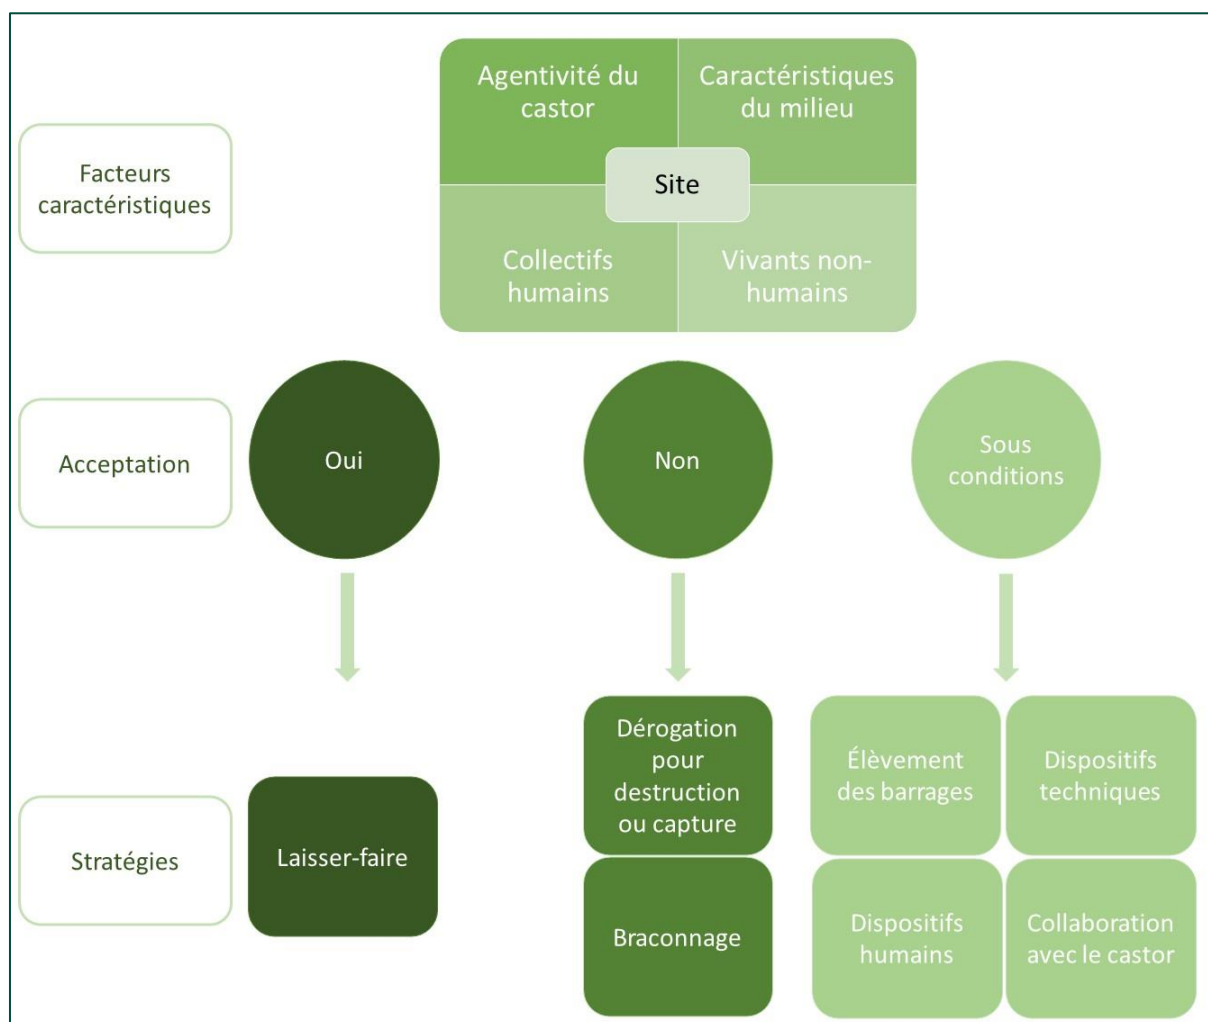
Facteurs caractéristiques

Agentivité du castor

Caractéristiques du milieu

Site

Collectifs humains

Vivants non-humains

Acceptation

Oui

Non

Sous conditions

Stratégies

Laisser-faire

Dérogation pour destruction ou capture

Braconnage

Élèvement des barrages

Dispositifs techniques

Dispositifs humains

Collaboration avec le castor